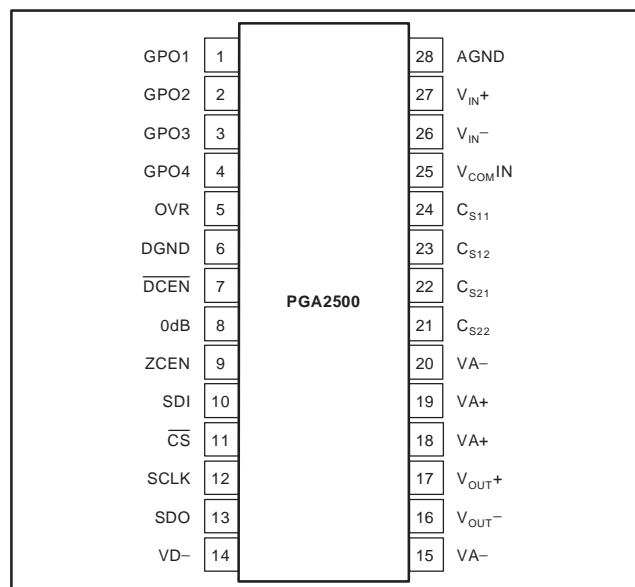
GPO1 1
GPO2 2
GPO3 3
GPO4 4
OVR 5
DGND 6
$\overline{DCEN}$ 7
0dB 8
ZCEN 9
SDI 10
$\overline{CS}$ 11
SCLK 12
SDO 13
VD– 14

PGA2500

28 AGND
27 $V_{IN}$+
26 $V_{IN}$–
25 $V_{COM}$IN
24 $C_{S11}$
23 $C_{S12}$
22 $C_{S21}$
21 $C_{S22}$
20 VA–
19 VA+
18 VA+
17 $V_{OUT}$+
16 $V_{OUT}$–
15 VA–